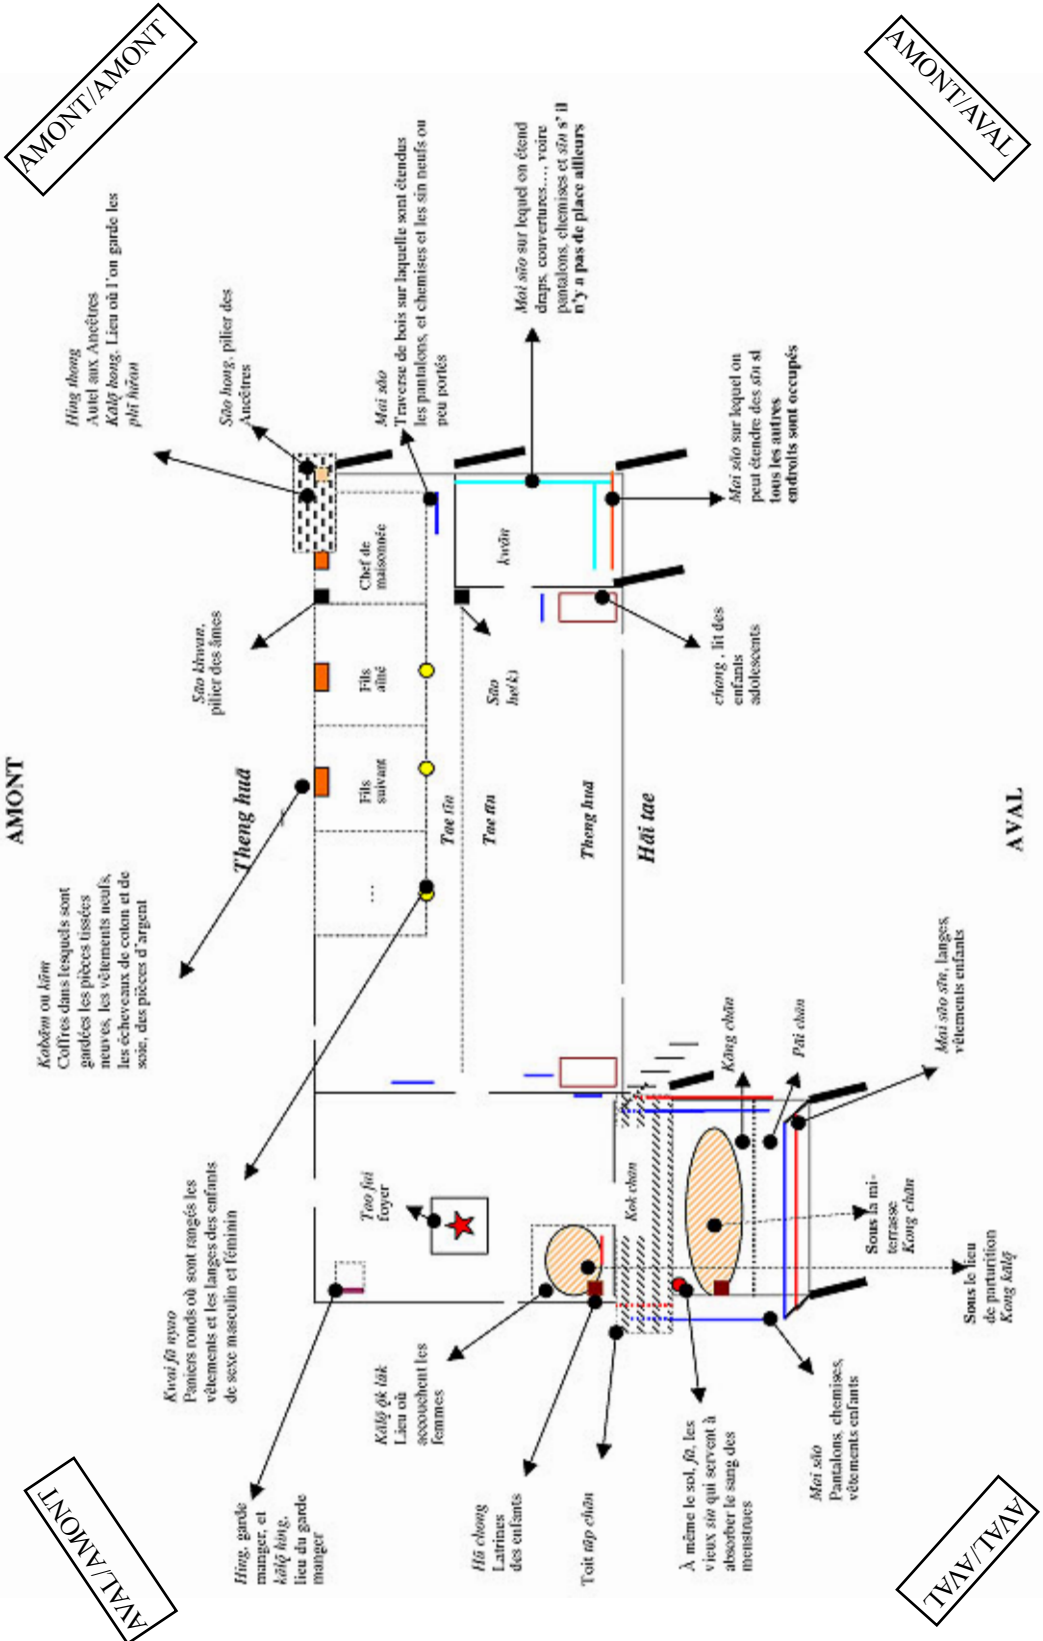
AMONT/AMONT

AMONT/AVAL

AMONT

AVAL

AVAL/AMONT

AVAL/AVAL

Hing thong
Autel aux Ancêtres
Kaŀŋ hong. Lieu où l'on garde les phi hŭan

Sao hong, pilier des Ancêtres

Mai sao
Traverse de bois sur laquelle sont étendus les pantalons, et chemises et les sin neufs ou peu portés

Mai sao sur lequel on étend draps, couvertures…, voire pantalons, chemises et sin s'il n'y a pas de place ailleurs

Mai sao sur lequel on peut étendre des sin si tous les autres endroits sont occupés

Chef de maisonée

Kwân

Sao khwan, pilier des âmes

Sao hœ(k)

chong , lit des enfants adolescents

Fils aîné

Fils suivant

Theng hua

Tae ŭa

Tae ŭa

Theng hua

Hŭ tae

Kabŭm ou kŭm
Coffres dans lesquels sont gardées les pièces tissées neuves, les vêtements neufs, les écheveaux de coton et de soie, des pièces d'argent

Kang chan

Pai chan

Mai sao sin, langes, vêtements enfants

Tao fai
foyer

Kok chan

Sous la mi-terrasse
Kong chan

Sous le lieu de parturition
Kong kaŀŋ

Kwai fa nyao
Paniers ronds où sont rangés les vêtements et les langes des enfants de sexe masculin et féminin

Kaŀŋ ok lŭk
Lieu où accouchent les femmes

À même le sol, fa, les vieux sin qui servent à absorber le sang des menstrues

Mai sao
Pantalons, chemises, vêtements enfants

Hing, garde manger, et kaŀŋ hing, lieu du garde manger

Hŭ chong
Latrines des enfants

Toit tap chan